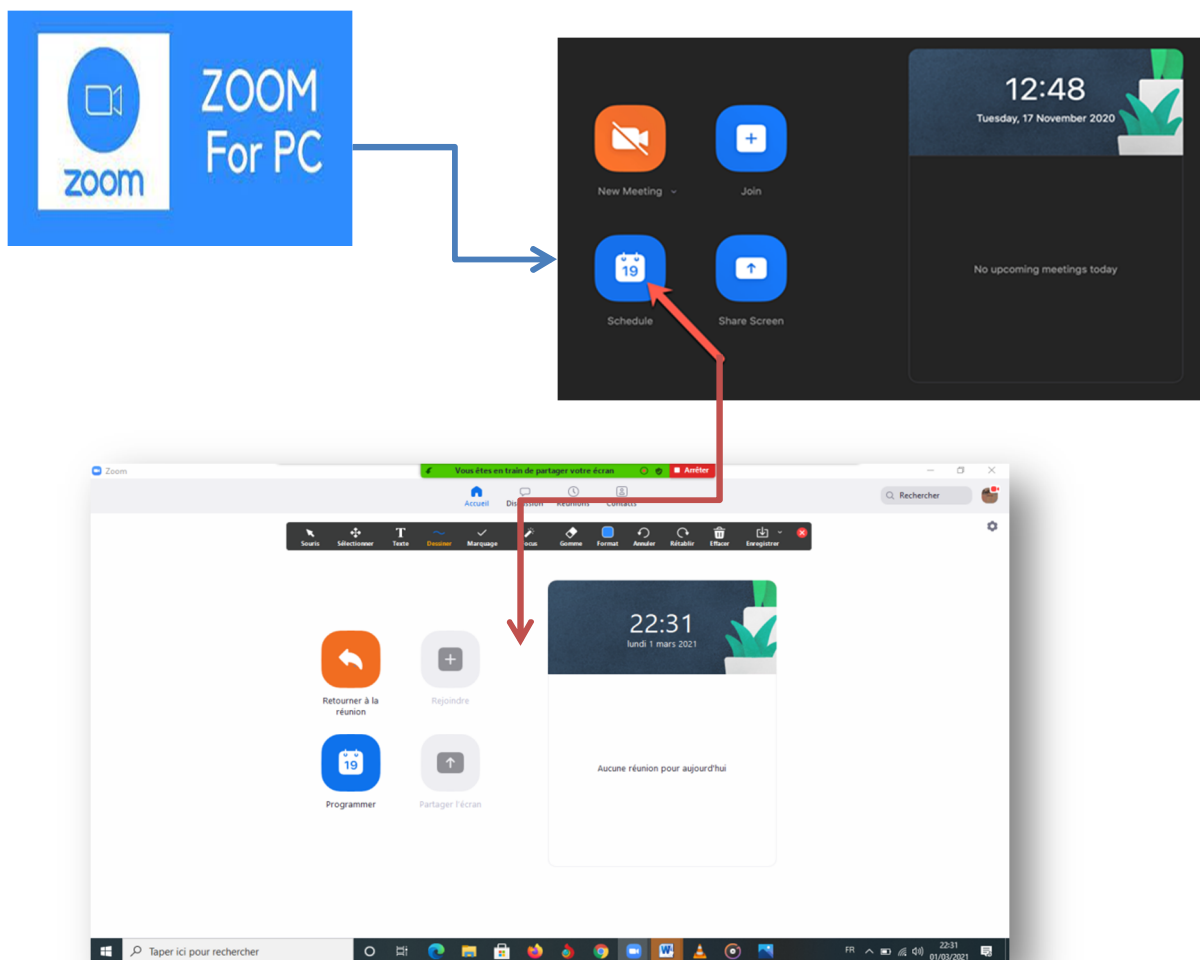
zoom

ZOOM For PC

New Meeting

Join

Schedule

19

Share Screen

12:48

Tuesday, 17 November 2020

No upcoming meetings today

Zoom

Vous êtes en train de partager votre écran

Arrêter

Accueil

Discussion

Réunions

Contacts

Rechercher

Souris

Sélectionner

Texte

Dessiner

Marquage

Focus

Gomme

Format

Annuler

Rétablir

Effacer

Enregistrer

Retourner à la réunion

Rejoindre

19

Programmer

Partager l'écran

22:31

lundi 1 mars 2021

Aucune réunion pour aujourd'hui

Taper ici pour rechercher

FR

22:31

01/03/2021